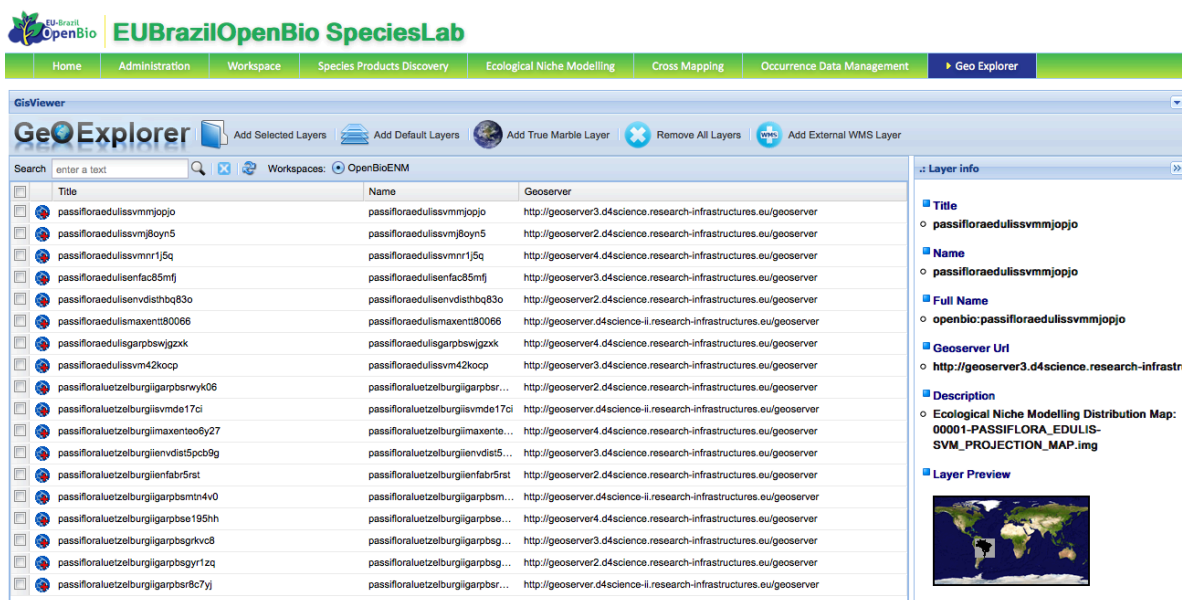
EU-Brazil OpenBio EUBrazilOpenBio SpeciesLab

Home | Administration | Workspace | Species Products Discovery | Ecological Niche Modelling | Cross Mapping | Occurrence Data Management | Geo Explorer

GisViewer

GeoExplorer  Add Selected Layers  Add Default Layers  Add True Marble Layer  Remove All Layers  Add External WMS Layer

Search enter a text  Workspaces: OpenBioENM

| Title | Name | Geoserver |
|---|---|---|
| passifloraedulissvmmjopjo | passifloraedulissvmmjopjo | http://geoserver3.d4science.research-infrastructures.eu/geoserver |
| passifloraedulissvmj8oyn5 | passifloraedulissvmj8oyn5 | http://geoserver2.d4science.research-infrastructures.eu/geoserver |
| passifloraedulissvmnr1j5q | passifloraedulissvmnr1j5q | http://geoserver4.d4science.research-infrastructures.eu/geoserver |
| passifloraedulisenfac85mfj | passifloraedulisenfac85mfj | http://geoserver3.d4science.research-infrastructures.eu/geoserver |
| passifloraedulisenvdisthbq83o | passifloraedulisenvdisthbq83o | http://geoserver2.d4science.research-infrastructures.eu/geoserver |
| passifloraedulismaxentt80066 | passifloraedulismaxentt80066 | http://geoserver.d4science-ii.research-infrastructures.eu/geoserver |
| passifloraedulisgarpbswjgzxk | passifloraedulisgarpbswjgzxk | http://geoserver4.d4science.research-infrastructures.eu/geoserver |
| passifloraedulissvm42kocp | passifloraedulissvm42kocp | http://geoserver3.d4science.research-infrastructures.eu/geoserver |
| passifloraluetzelburgiigarpbsrwyk06 | passifloraluetzelburgiigarpbsr... | http://geoserver2.d4science.research-infrastructures.eu/geoserver |
| passifloraluetzelburgiisvmde17ci | passifloraluetzelburgiisvmde17ci | http://geoserver.d4science-ii.research-infrastructures.eu/geoserver |
| passifloraluetzelburgiimaxenteo6y27 | passifloraluetzelburgiimaxente... | http://geoserver4.d4science.research-infrastructures.eu/geoserver |
| passifloraluetzelburgiienvdist5pcb9g | passifloraluetzelburgiienvdist5... | http://geoserver3.d4science.research-infrastructures.eu/geoserver |
| passifloraluetzelburgiienfabr5rst | passifloraluetzelburgiienfabr5rst | http://geoserver2.d4science.research-infrastructures.eu/geoserver |
| passifloraluetzelburgiigarpbsmtn4v0 | passifloraluetzelburgiigarpbsm... | http://geoserver.d4science-ii.research-infrastructures.eu/geoserver |
| passifloraluetzelburgiigarpbse195hh | passifloraluetzelburgiigarpbse... | http://geoserver4.d4science.research-infrastructures.eu/geoserver |
| passifloraluetzelburgiigarpbsgrkvc8 | passifloraluetzelburgiigarpbsg... | http://geoserver3.d4science.research-infrastructures.eu/geoserver |
| passifloraluetzelburgiigarpbsgyr1zq | passifloraluetzelburgiigarpbsg... | http://geoserver2.d4science.research-infrastructures.eu/geoserver |
| passifloraluetzelburgiigarpbsr8c7yj | passifloraluetzelburgiigarpbsr... | http://geoserver.d4science-ii.research-infrastructures.eu/geoserver |

.: Layer info

Title
passifloraedulissvmmjopjo

Name
passifloraedulissvmmjopjo

Full Name
openbio:passifloraedulissvmmjopjo

Geoserver Url
http://geoserver3.d4science.research-infrastr

Description
Ecological Niche Modelling Distribution Map: 00001-PASSIFLORA_EDULIS-SVM_PROJECTION_MAP.img

Layer Preview